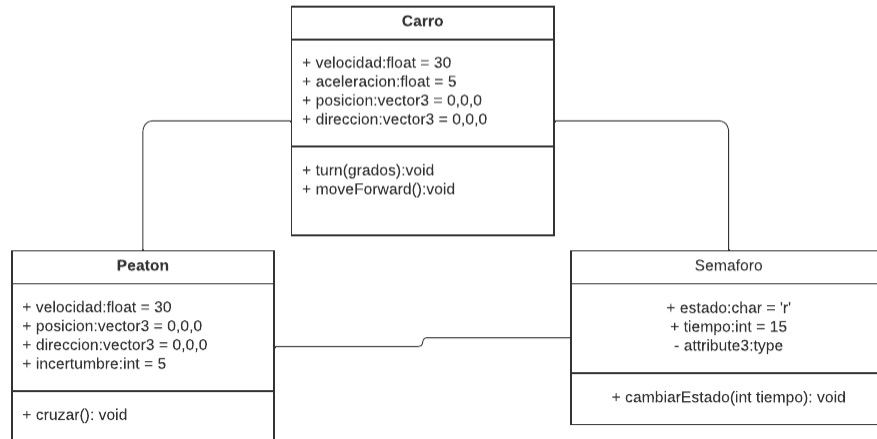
Carro

+ velocidad:float = 30
+ aceleracion:float = 5
+ posicion:vector3 = 0,0,0
+ direccion:vector3 = 0,0,0

+ turn(grados):void
+ moveForward():void

Peaton

+ velocidad:float = 30
+ posicion:vector3 = 0,0,0
+ direccion:vector3 = 0,0,0
+ incertumbre:int = 5

+ cruzar(): void

Semaforo

+ estado:char = 'r'
+ tiempo:int = 15
- attribute3:type

+ cambiarEstado(int tiempo): void